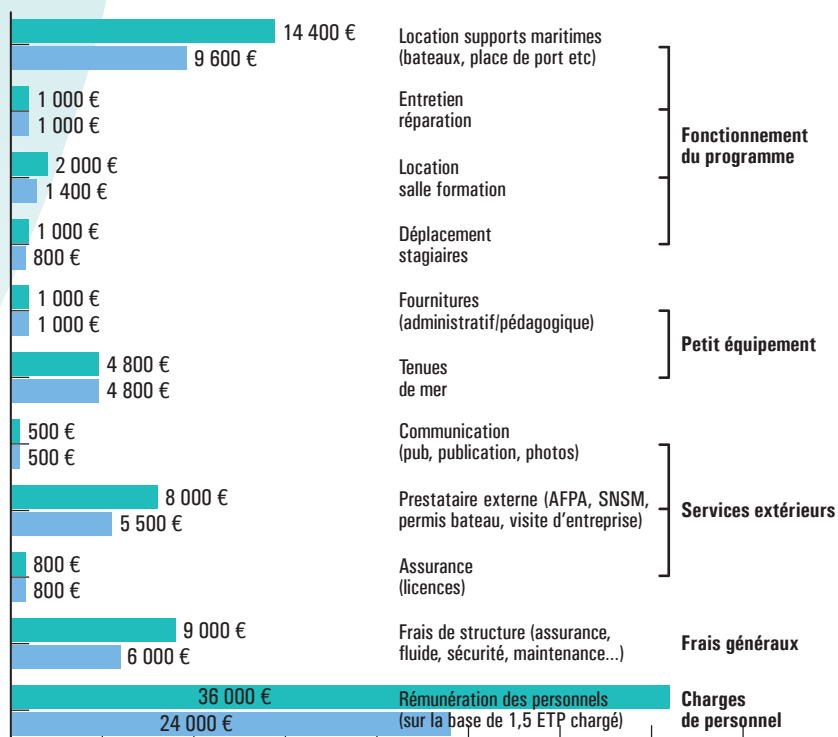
14 400 €
9 600 €
Location supports maritimes (bateaux, place de port etc)

1 000 €
1 000 €
Entretien réparation

2 000 €
1 400 €
Location salle formation

1 000 €
800 €
Déplacement stagiaires

Fonctionnement du programme

1 000 €
1 000 €
Fournitures (administratif/pédagogique)

4 800 €
4 800 €
Tenues de mer

Petit équipement

500 €
500 €
Communication (pub, publication, photos)

8 000 €
5 500 €
Prestataire externe (AFPA, SNSM, permis bateau, visite d'entreprise)

800 €
800 €
Assurance (licences)

Services extérieurs

9 000 €
6 000 €
Frais de structure (assurance, fluide, sécurité, maintenance...)

Frais généraux

36 000 €
24 000 €
Rémunération des personnels (sur la base de 1,5 ETP chargé)

Charges de personnel